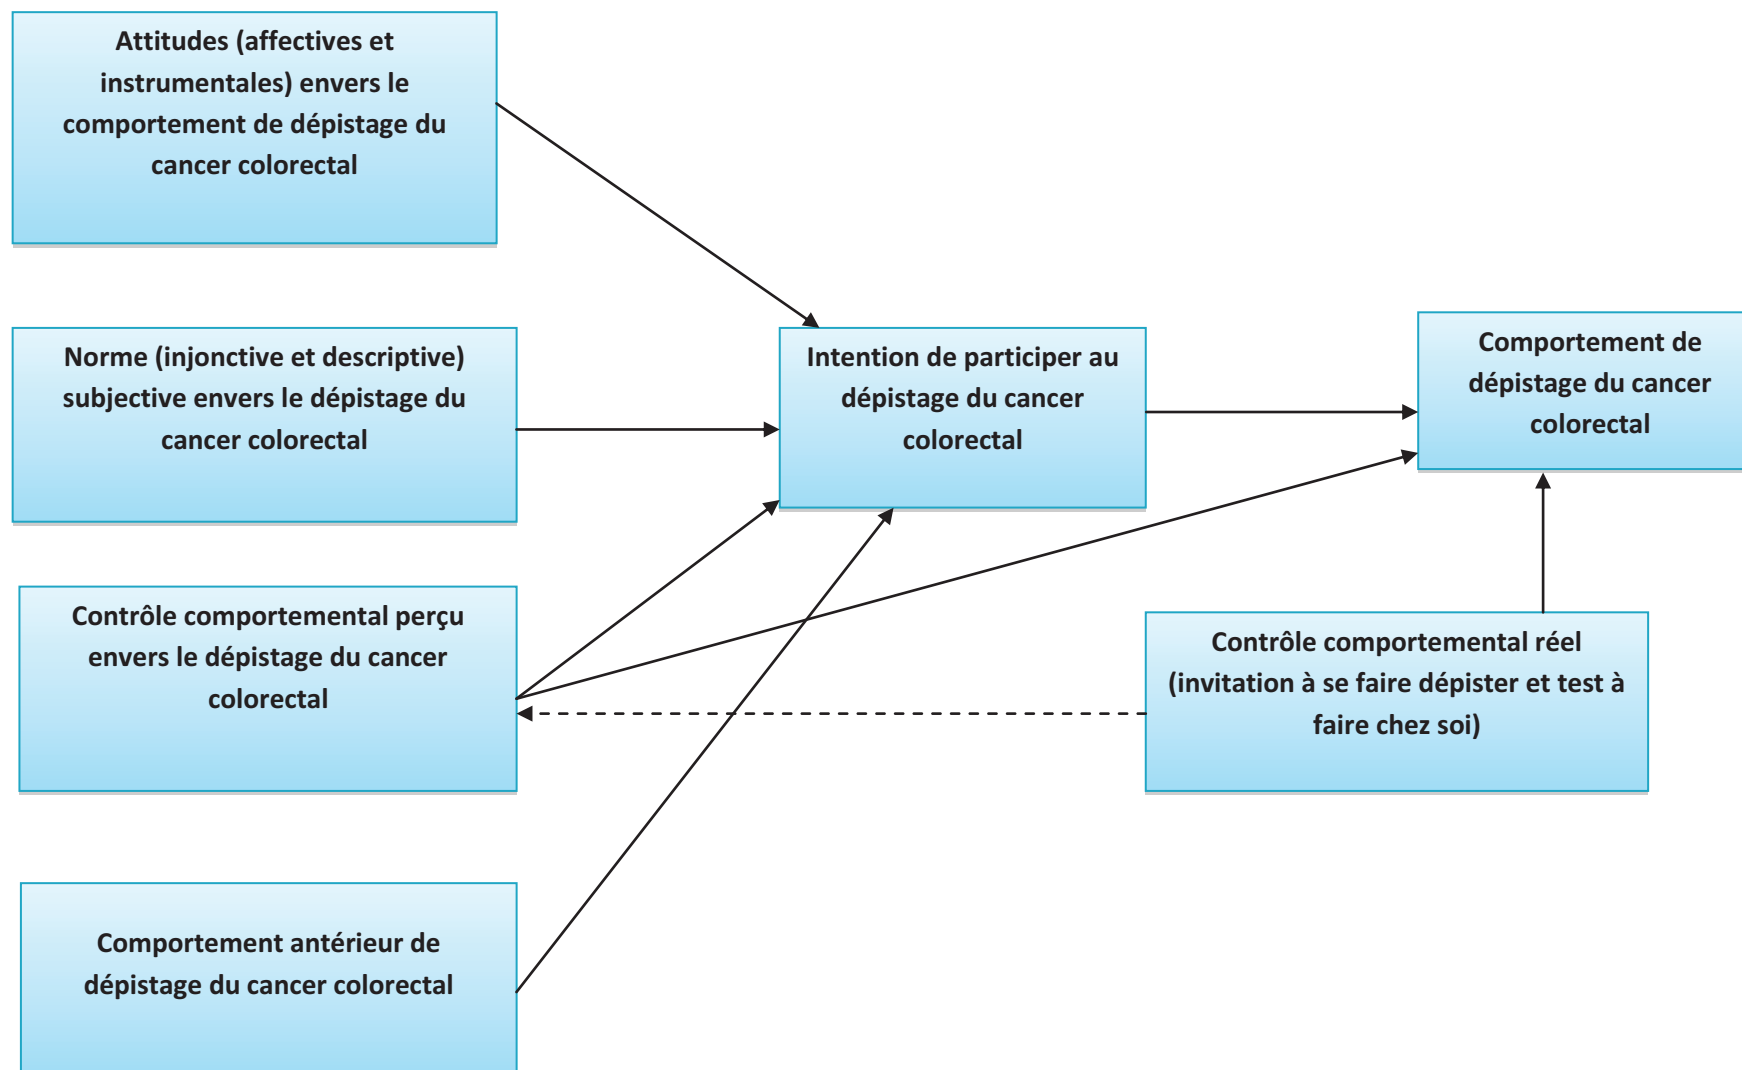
Attitudes (affectives et instrumentales) envers le comportement de dépistage du cancer colorectal

Norme (injonctive et descriptive) subjective envers le dépistage du cancer colorectal

Contrôle comportemental perçu envers le dépistage du cancer colorectal

Comportement antérieur de dépistage du cancer colorectal

Intention de participer au dépistage du cancer colorectal

Comportement de dépistage du cancer colorectal

Contrôle comportemental réel (invitation à se faire dépister et test à faire chez soi)